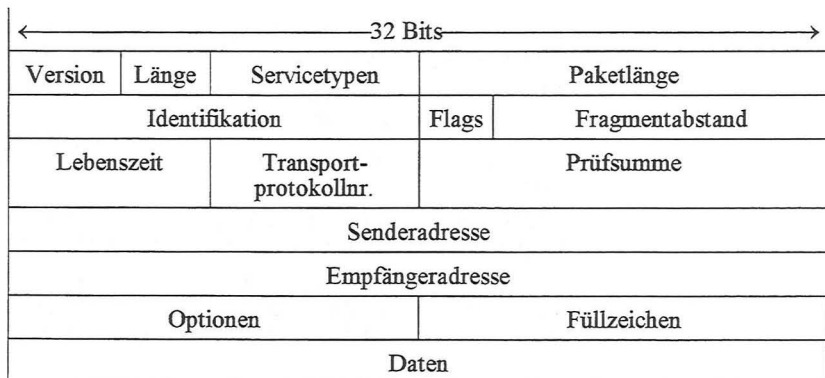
32 Bits

| Version | Länge | Servicetypen | Paketlänge |
|---|---|---|---|
| Identifikation | | Flags | Fragmentabstand |
| Lebenszeit | Transportprotokollnr. | Prüfsumme | |
| Senderadresse | | | |
| Empfängeradresse | | | |
| Optionen | | Füllzeichen | |
| Daten | | | |